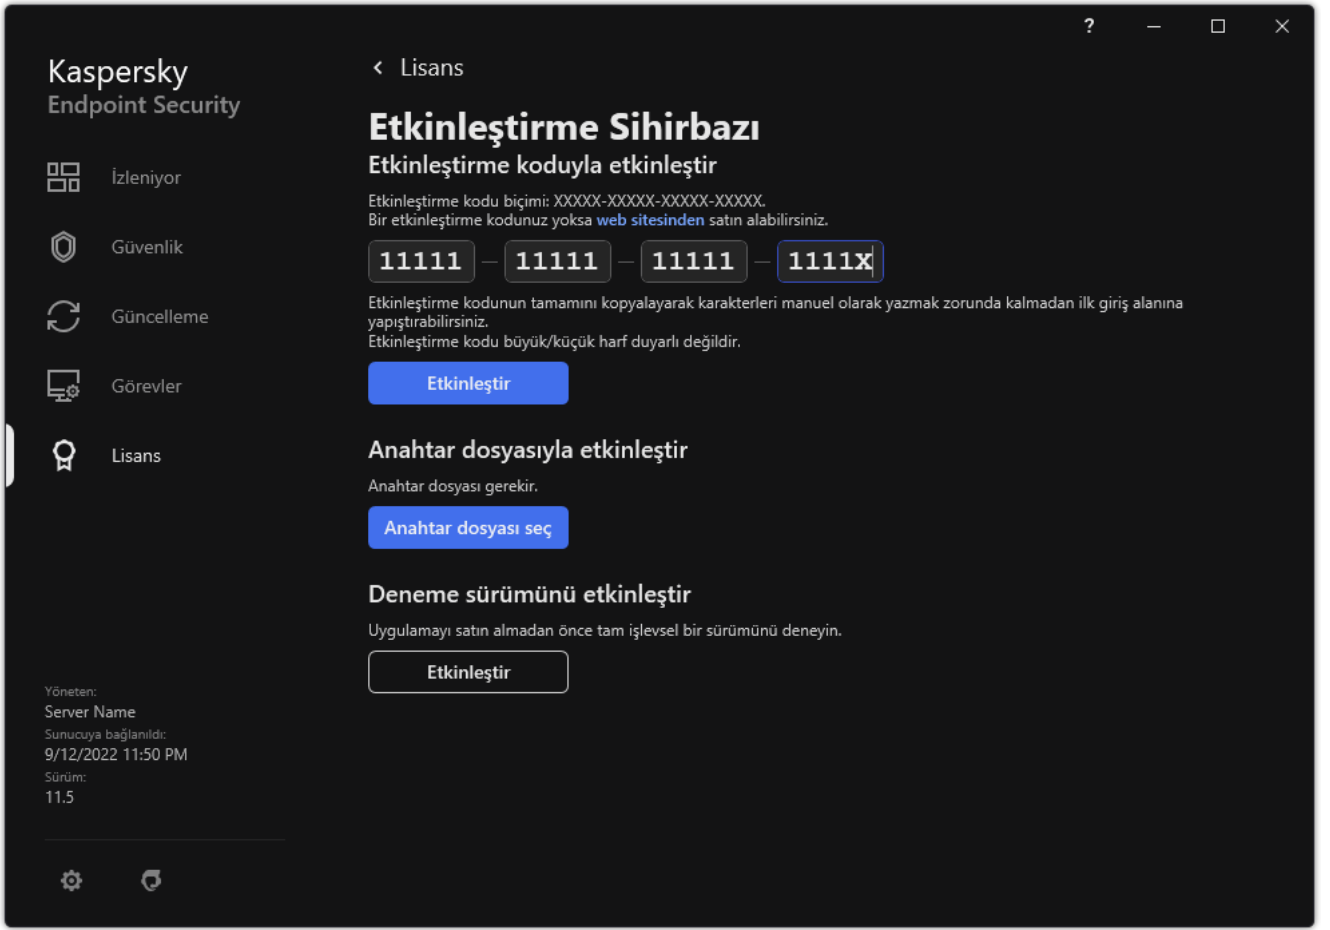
?

Kaspersky
Endpoint Security

İzleniyor
Güvenlik
Güncelleme
Görevler
Lisans

< Lisans

Etkinleştirme Sihirbazı
Etkinleştirme koduyla etkinleştir

Etkinleştirme kodu biçimi: XXXXX-XXXXX-XXXXX-XXXXX.
Bir etkinleştirme kodunuz yoksa web sitesinden satın alabilirsiniz.

11111 – 11111 – 11111 – 1111X

Etkinleştirme kodunun tamamını kopyalayarak karakterleri manuel olarak yazmak zorunda kalmadan ilk giriş alanına yapıştırabilirsiniz.
Etkinleştirme kodu büyük/küçük harf duyarlı değildir.

Etkinleştir

Anahtar dosyasıyla etkinleştir

Anahtar dosyası gerekir.

Anahtar dosyası seç

Deneme sürümünü etkinleştir

Uygulamayı satın almadan önce tam işlevsel bir sürümünü deneyin.

Etkinleştir

Yöneten:
Server Name
Sunucuya bağlanıldı:
9/12/2022 11:50 PM
Sürüm:
11.5